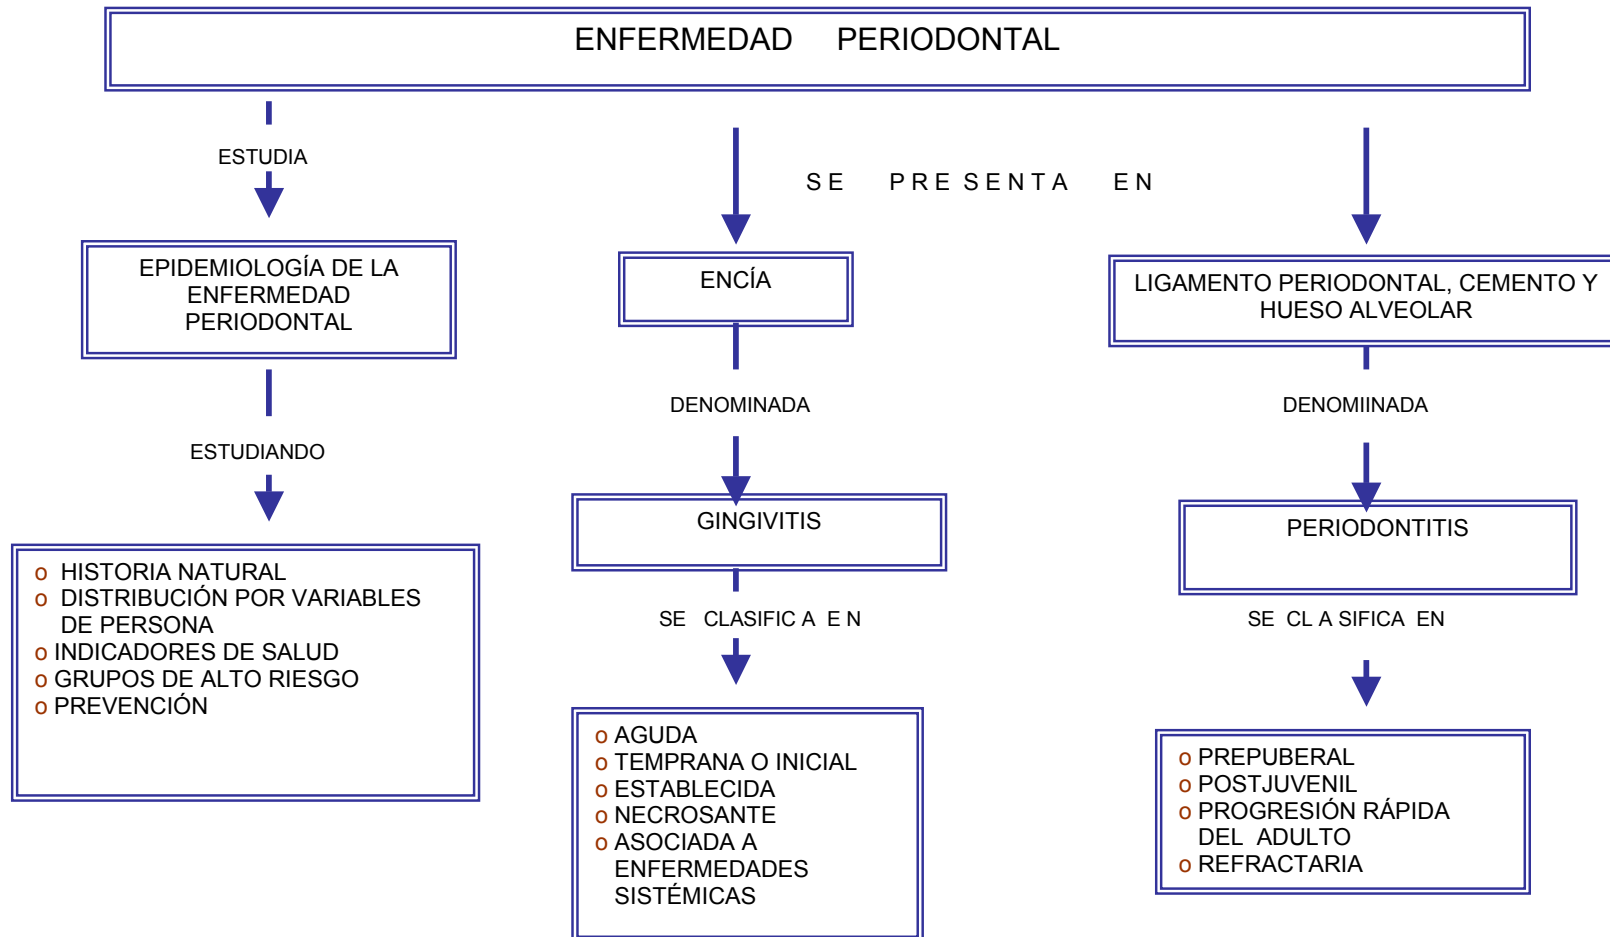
ENFERMEDAD PERIODONTAL

ESTUDIA

EPIDEMIOLOGÍA DE LA ENFERMEDAD PERIODONTAL

ESTUDIANDO

- HISTORIA NATURAL
- DISTRIBUCIÓN POR VARIABLES DE PERSONA
- INDICADORES DE SALUD
- GRUPOS DE ALTO RIESGO
- PREVENCIÓN

SE PRE SENTA EN

ENCÍA

DENOMINADA

GINGIVITIS

SE CLASIFIC A E N

- AGUDA
- TEMPRANA O INICIAL
- ESTABLECIDA
- NECROSANTE
- ASOCIADA A ENFERMEDADES SISTÉMICAS

LIGAMENTO PERIODONTAL, CEMENTO Y HUESO ALVEOLAR

DENOMIINADA

PERIODONTITIS

SE CL A SIFICA EN

- PREPUBERAL
- POSTJUVENIL
- PROGRESIÓN RÁPIDA DEL ADULTO
- REFRACTARIA